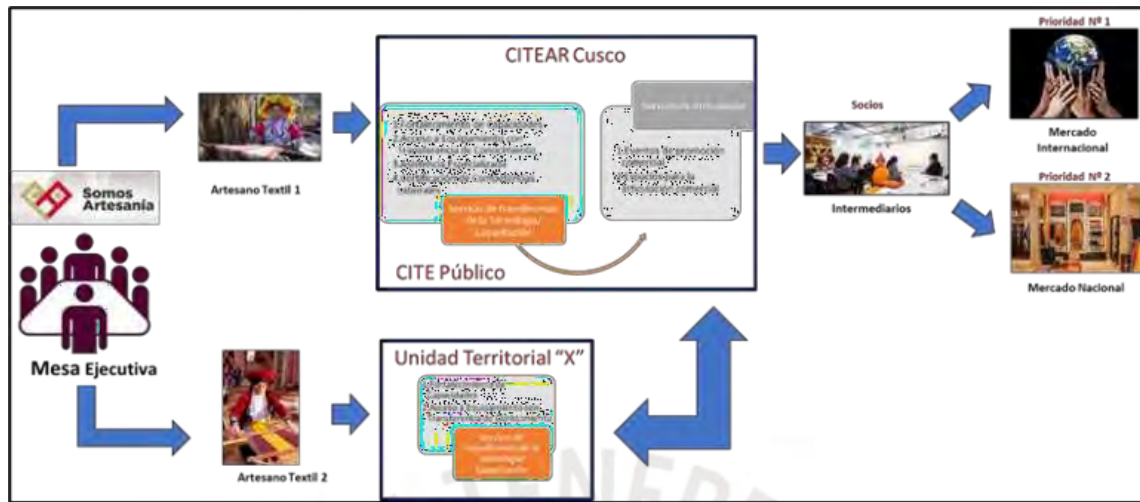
Somos Artesanía

Mesa Ejecutiva

Artesano Textil 1

Artesano Textil 2

CITEAR Cusco

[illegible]

Servicios de Transferencia de la Tecnología/ Capacitación

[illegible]

CITE Público

Unidad Territorial "X"

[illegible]

Servicios de Transferencia de la Tecnología/ Capacitación

Socios

Intermediarios

Prioridad Nº 1

Mercado Internacional

Prioridad Nº 2

Mercado Nacional